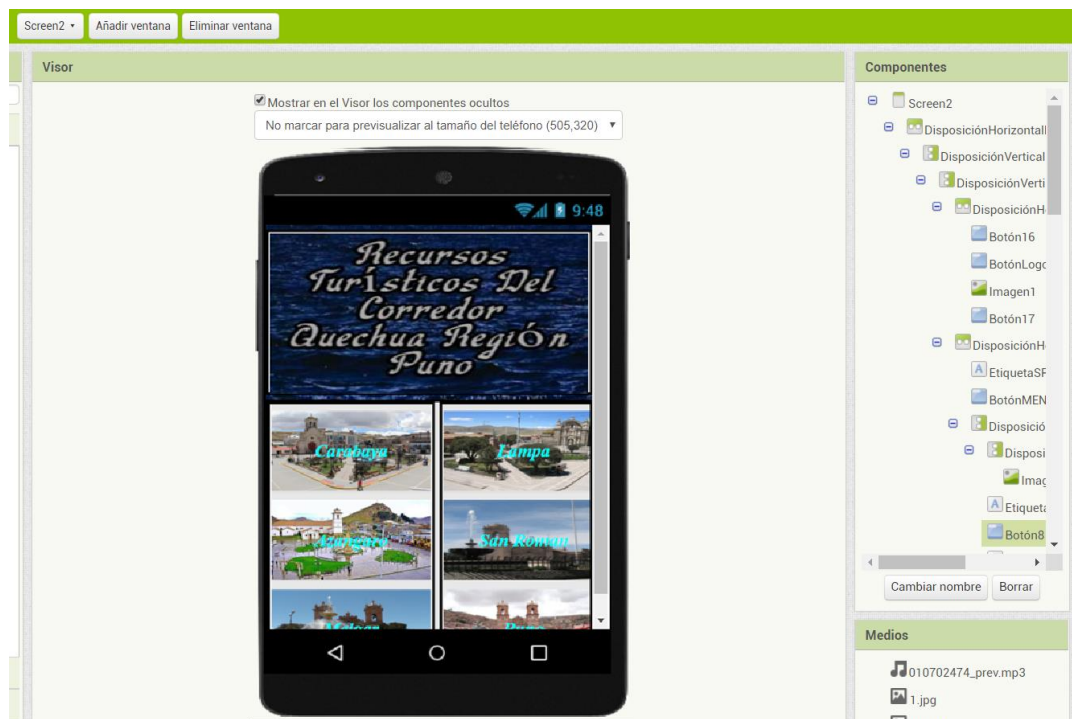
Screen2 ▾ Añadir ventana Eliminar ventana

Visor

Mostrar en el Visor los componentes ocultos

No marcar para previsualizar al tamaño del teléfono (505,320) ▾

9:48

Recursos Turísticos Del Corredor Quechua Región Puno

Carabaya

Lampa

Azangaro

San Roman

Melgar

Puno

Componentes

Screen2
DisposiciónHorizontall
DisposiciónVertical
DisposiciónVerti
DisposiciónH
Botón16
BotónLogo
Imagen1
Botón17
DisposiciónH
EtiquetaSF
BotónMEN
Disposició
Disposi
Imag
Etiqueta
Botón8

Cambiar nombre Borrar

Medios

010702474_prev.mp3
1.jpg